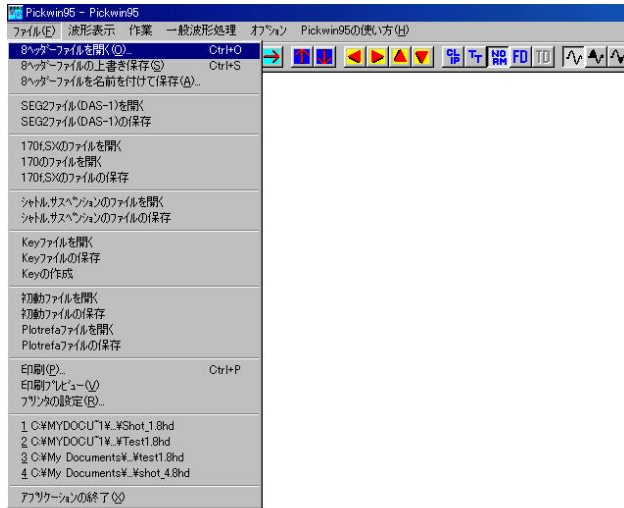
Pickwin95 - Pickwin95

ファイル(F) 波形表示 作業 一般波形処理 オプション Pickwin95の使い方(H)

CL IP T T NO RM FD TD

8ヘッダーファイルを開く(O)... Ctrl+O
8ヘッダーファイルの上書き保存(S) Ctrl+S
8ヘッダーファイルを名前を付けて保存(A)...

SEG2ファイル(DAS-1)を開く
SEG2ファイル(DAS-1)の保存

170f,SXのファイルを開く
170のファイルを開く
170f,SXのファイルの保存

シャトル,サスペンションのファイルを開く
シャトル,サスペンションのファイルの保存

Keyファイルを開く
Keyファイルの保存
Keyの作成

初動ファイルを開く
初動ファイルの保存
Plotrefaファイルを開く
Plotrefaファイルの保存

印刷(P)... Ctrl+P
印刷プレビュー(V)
プリンタの設定(R)...

1 C:¥MYDOCU~1¥..¥Shot_1.8hd
2 C:¥MYDOCU~1¥..¥Test1.8hd
3 C:¥My Documents¥..¥test1.8hd
4 C:¥My Documents¥..¥shot_4.8hd

アプリケーションの終了(X)